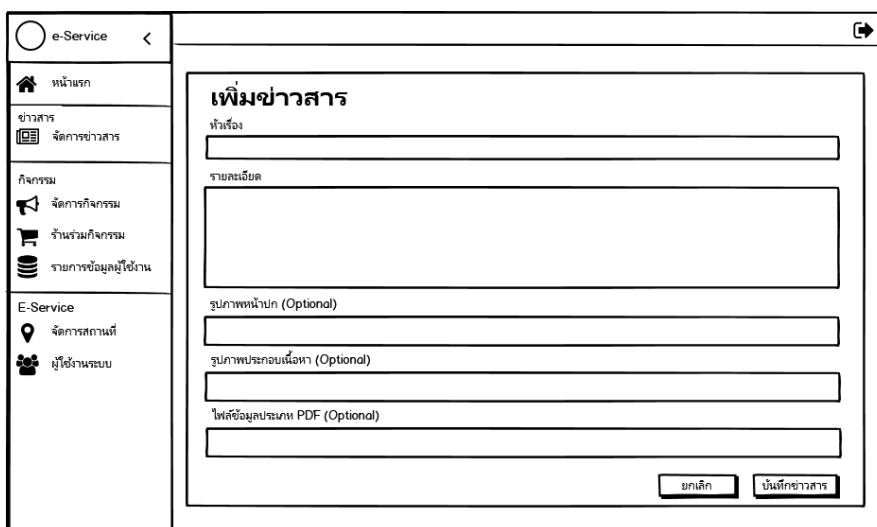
e-Service <

หน้าแรก

ข่าวสาร
จัดการข่าวสาร

กิจกรรม
จัดการกิจกรรม
ร้านร่วมกิจกรรม
รายการข้อมูลผู้ใช้งาน

E-Service
จัดการสถานที่
ผู้ใช้งานระบบ

เพิ่มข่าวสาร
หัวเรื่อง

รายละเอียด

รูปภาพหน้าปก (Optional)

รูปภาพประกอบเนื้อหา (Optional)

ไฟล์ข้อมูลประเภท PDF (Optional)

ยกเลิก
บันทึกข่าวสาร